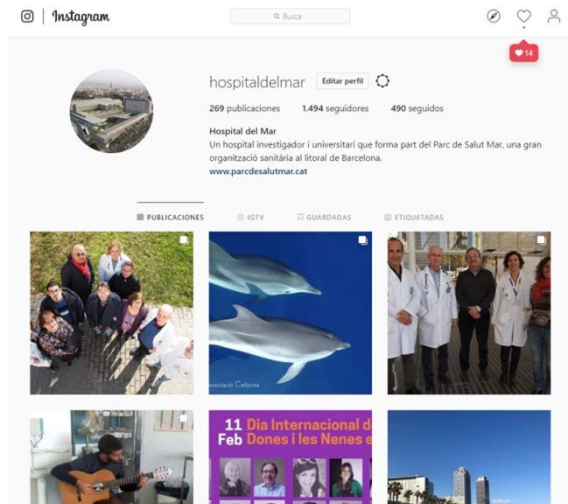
Instagram

Busca

14

hospitaldelmar Editar perfil

269 publicaciones 1.494 seguidores 490 seguidos

Hospital del Mar
Un hospital investigador i universitari que forma part del Parc de Salut Mar, una gran organització sanitària al litoral de Barcelona.
www.parcdesalutmar.cat

PUBLICACIONES IGTV GUARDADAS ETIQUETADAS

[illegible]sociació Cetàcea

11 Feb Dia Internacional d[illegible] Dones i les Nenes e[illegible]